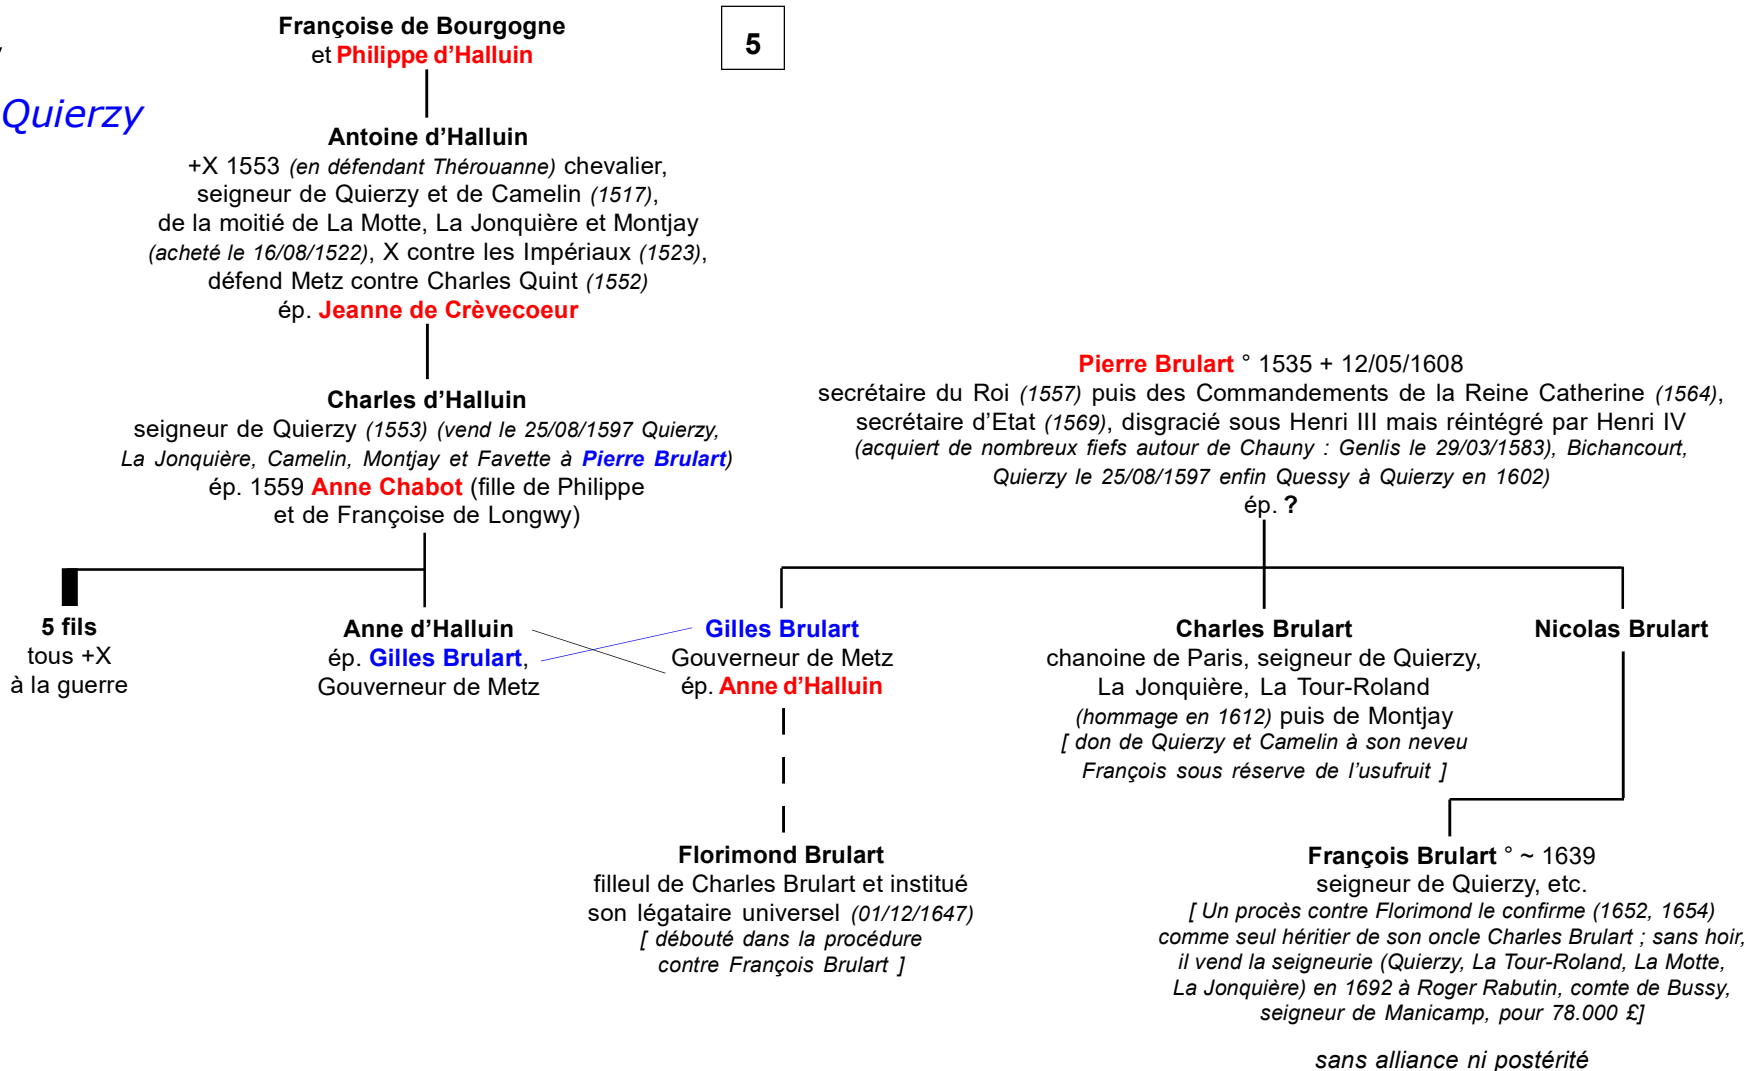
Quierzy

Françoise de Bourgogne
et Philippe d'Halluin

5

Antoine d'Halluin
+X 1553 (en défendant Thérouanne) chevalier, seigneur de Quierzy et de Camelin (1517), de la moitié de La Motte, La Jonquière et Montjay (acheté le 16/08/1522), X contre les Impériaux (1523), défend Metz contre Charles Quint (1552)
ép. Jeanne de Crèvecoeur

Charles d'Halluin
seigneur de Quierzy (1553) (vend le 25/08/1597 Quierzy, La Jonquière, Camelin, Montjay et Favette à Pierre Brulart)
ép. 1559 Anne Chabot (fille de Philippe et de Françoise de Longwy)

Pierre Brulart ° 1535 + 12/05/1608
secrétaire du Roi (1557) puis des Commandements de la Reine Catherine (1564), secrétaire d'Etat (1569), disgracié sous Henri III mais réintégré par Henri IV
(acquiert de nombreux fiefs autour de Chauny : Genlis le 29/03/1583), Bichancourt, Quierzy le 25/08/1597 enfin Quessy à Quierzy en 1602)
ép. ?

5 fils
tous +X
à la guerre

Anne d'Halluin
ép. Gilles Brulart,
Gouverneur de Metz

Gilles Brulart
Gouverneur de Metz
ép. Anne d'Halluin

Charles Brulart
chanoine de Paris, seigneur de Quierzy, La Jonquière, La Tour-Roland (hommage en 1612) puis de Montjay
[ don de Quierzy et Camelin à son neveu François sous réserve de l'usufruit ]

Nicolas Brulart

Florimond Brulart
filleul de Charles Brulart et institué son légataire universel (01/12/1647)
[ débouté dans la procédure contre François Brulart ]

François Brulart ° ~ 1639
seigneur de Quierzy, etc.
[ Un procès contre Florimond le confirme (1652, 1654) comme seul héritier de son oncle Charles Brulart ; sans hoir, il vend la seigneurie (Quierzy, La Tour-Roland, La Motte, La Jonquière) en 1692 à Roger Rabutin, comte de Bussy, seigneur de Manicamp, pour 78.000 £]

sans alliance ni postérité